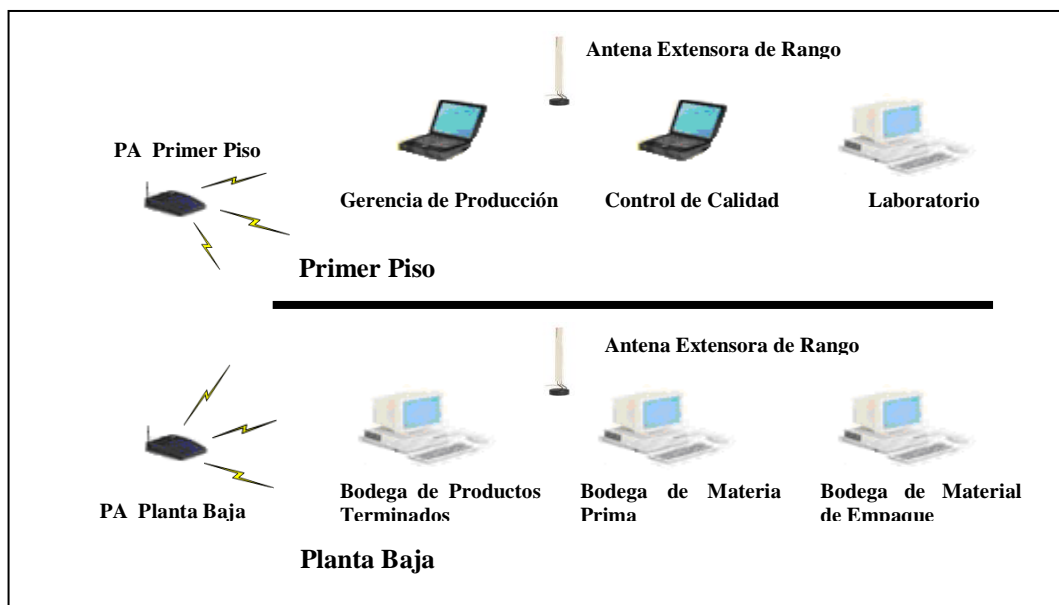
Antena Extensora de Rango

PA Primer Piso

Gerencia de Producción

Control de Calidad

Laboratorio

Primer Piso

Antena Extensora de Rango

PA Planta Baja

Bodega de Productos Terminados

Bodega de Materia Prima

Bodega de Material de Empaque

Planta Baja